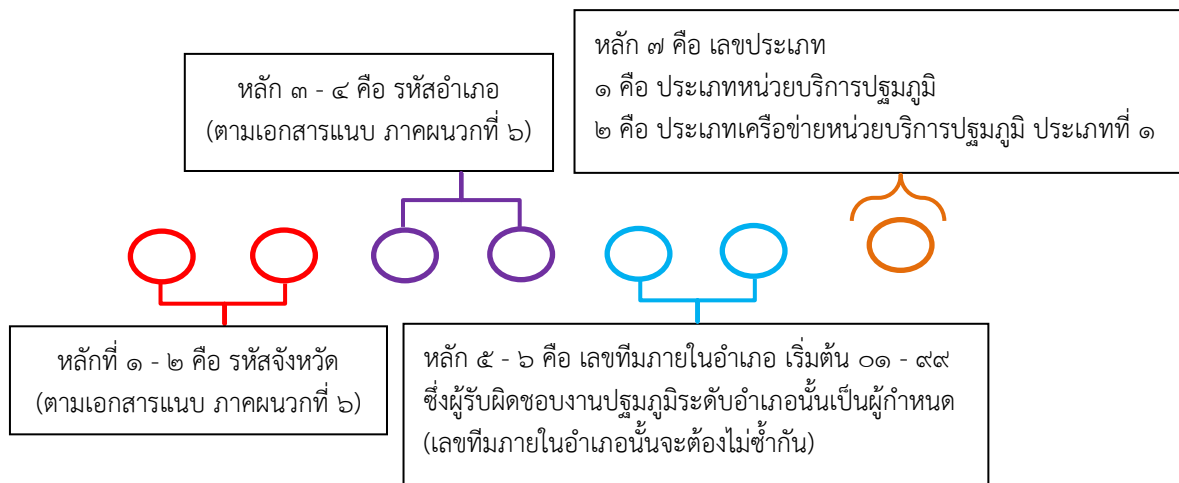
หลัก ๗ คือ เลขประเภท
๑ คือ ประเภทหน่วยบริการปฐมภูมิ
๒ คือ ประเภทเครือข่ายหน่วยบริการปฐมภูมิ ประเภทที่ ๑

หลัก ๓ - ๔ คือ รหัสอำเภอ
(ตามเอกสารแนบ ภาคผนวกที่ ๖)

หลักที่ ๑ - ๒ คือ รหัสจังหวัด
(ตามเอกสารแนบ ภาคผนวกที่ ๖)

หลัก ๕ - ๖ คือ เลขทีมภายในอำเภอ เริ่มต้น ๐๑ - ๙๙
ซึ่งผู้รับผิดชอบงานปฐมภูมิระดับอำเภอนั้นเป็นผู้กำหนด
(เลขทีมภายในอำเภอนั้นจะต้องไม่ซ้ำกัน)